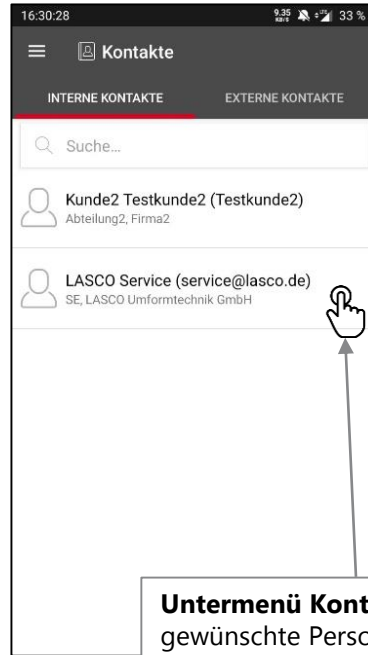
16:30:28

9.35 KB/S 33 %

Kontakte

INTERNE KONTAKTE

EXTERNE KONTAKTE

Suche...

Kunde2 Testkunde2 (Testkunde2)
Abteilung2, Firma2

LASCO Service (service@lasco.de)
SE, LASCO Umformtechnik GmbH

**Untermenü Kont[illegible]**
gewünschte Perso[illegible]